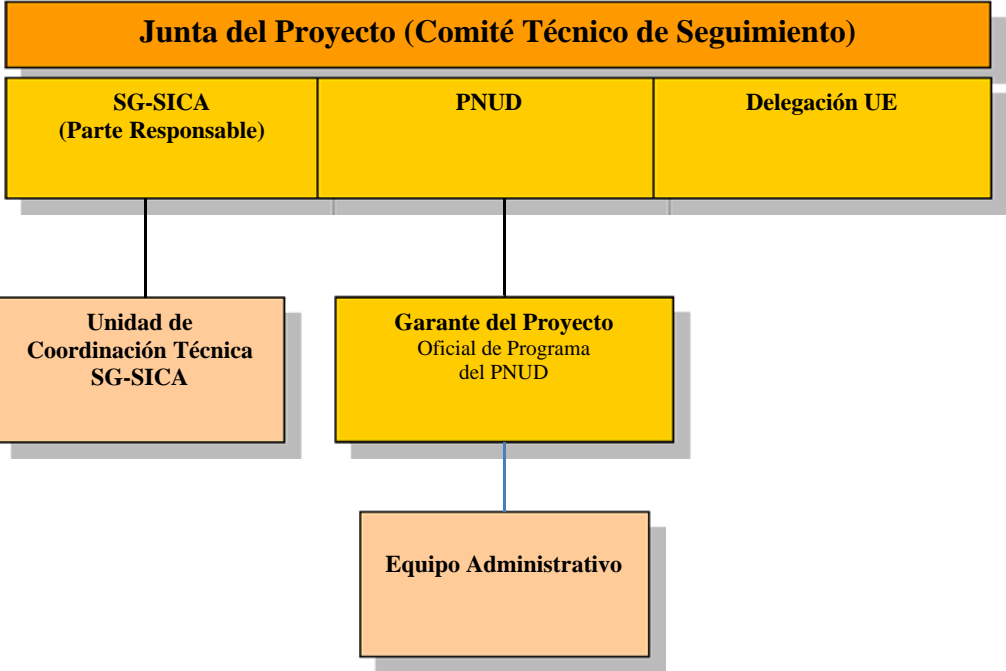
Junta del Proyecto (Comité Técnico de Seguimiento)

SG-SICA
(Parte Responsable)

PNUD

Delegación UE

Unidad de Coordinación Técnica SG-SICA

Garante del Proyecto
Oficial de Programa del PNUD

Equipo Administrativo